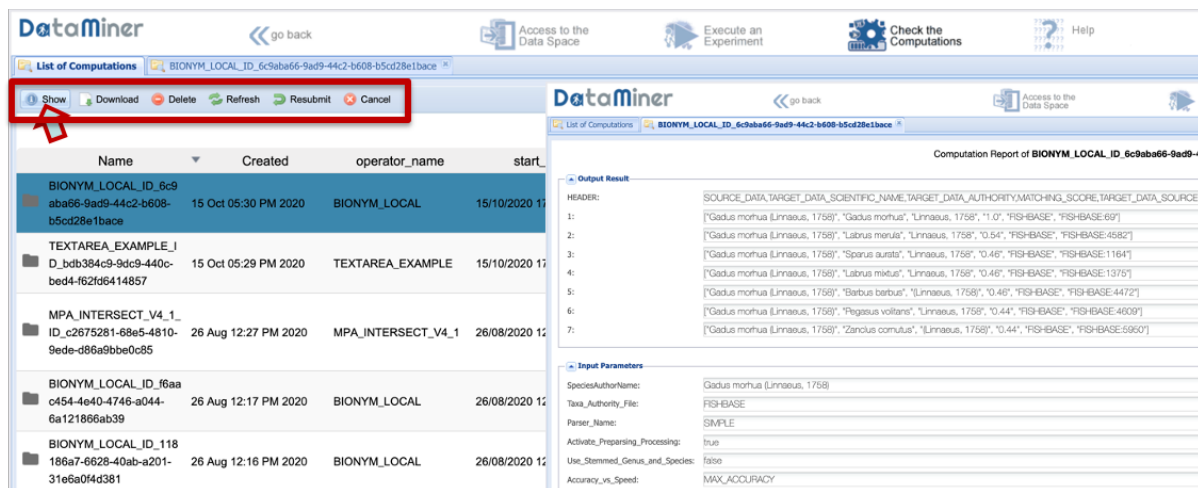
DataMiner

go back

Access to the Data Space

Execute an Experiment

Check the Computations

Help

List of Computations | BIONYM_LOCAL_ID_6c9aba66-9ad9-44c2-b608-b5cd28e1bace

Show | Download | Delete | Refresh | Resubmit | Cancel

| Name | Created | operator_name | start_ |
|---|---|---|---|
| BIONYM_LOCAL_ID_6c9aba66-9ad9-44c2-b608-b5cd28e1bace | 15 Oct 05:30 PM 2020 | BIONYM_LOCAL | 15/10/2020 1 |
| TEXTAREA_EXAMPLE_ID_bdb384c9-9dc9-440c-bed4-f62fd6414857 | 15 Oct 05:29 PM 2020 | TEXTAREA_EXAMPLE | 15/10/2020 1 |
| MPA_INTERSECT_V4_1_ID_c2675281-68e5-4810-9ede-d86a9bbe0c85 | 26 Aug 12:27 PM 2020 | MPA_INTERSECT_V4_1 | 26/08/2020 1 |
| BIONYM_LOCAL_ID_f6aac454-4e40-4746-a044-6a121866ab39 | 26 Aug 12:17 PM 2020 | BIONYM_LOCAL | 26/08/2020 1 |
| BIONYM_LOCAL_ID_118186a7-6628-40ab-a201-31e6a0f4d381 | 26 Aug 12:16 PM 2020 | BIONYM_LOCAL | 26/08/2020 1 |

DataMiner

go back

Access to the Data Space

List of Computations | BIONYM_LOCAL_ID_6c9aba66-9ad9-44c2-b608-b5cd28e1bace

Computation Report of BIONYM_LOCAL_ID_6c9aba66-9ad9-

Output Result

HEADER: SOURCE_DATA,TARGET_DATA_SCIENTIFIC_NAME,TARGET_DATA_AUTHORITY,MATCHING_SCORE,TARGET_DATA_SOURCE

1: ["Gadus morhua (Linnaeus, 1758)", "Gadus morhua", "Linnaeus, 1758", "1.0", "FISHBASE", "FISHBASE:69"]

2: ["Gadus morhua (Linnaeus, 1758)", "Labrus merula", "Linnaeus, 1758", "0.54", "FISHBASE", "FISHBASE:4582"]

3: ["Gadus morhua (Linnaeus, 1758)", "Sparus aurata", "Linnaeus, 1758", "0.46", "FISHBASE", "FISHBASE:1164"]

4: ["Gadus morhua (Linnaeus, 1758)", "Labrus mixtus", "Linnaeus, 1758", "0.46", "FISHBASE", "FISHBASE:1375"]

5: ["Gadus morhua (Linnaeus, 1758)", "Barbus barbus", "(Linnaeus, 1758)", "0.46", "FISHBASE", "FISHBASE:4472"]

6: ["Gadus morhua (Linnaeus, 1758)", "Pegasus volitans", "Linnaeus, 1758", "0.44", "FISHBASE", "FISHBASE:4609"]

7: ["Gadus morhua (Linnaeus, 1758)", "Zanclus cornutus", "(Linnaeus, 1758)", "0.44", "FISHBASE", "FISHBASE:5950"]

Input Parameters

SpeciesAuthorName: Gadus morhua (Linnaeus, 1758)

Taxa_Authority_File: FISHBASE

Parser_Name: SIMPLE

Activate_Preparsing_Processing: true

Use_Stemmed_Genus_and_Species: false

Accuracy_vs_Speed: MAX_ACCURACY